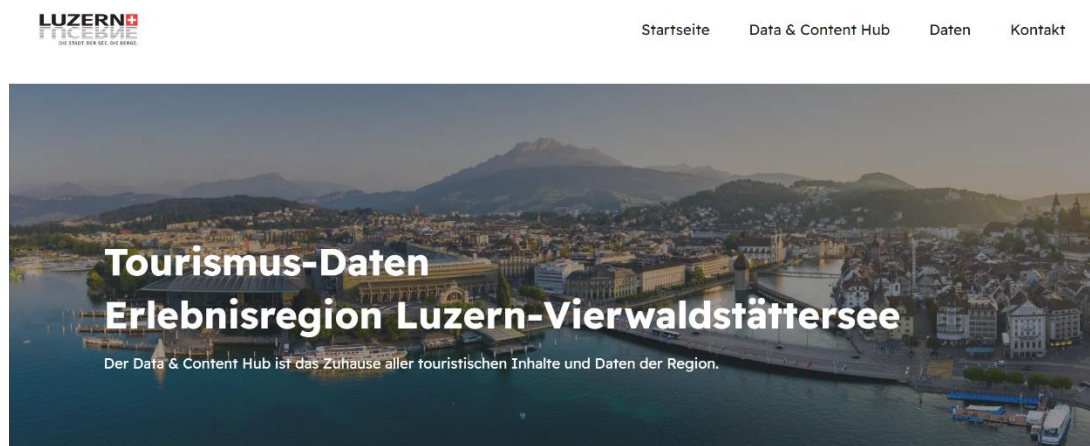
LUZERN
LUCERNE
DIE STADT. DER SEE. DIE BERGE.

Startseite Data & Content Hub Daten Kontakt

Tourismus-Daten
Erlebnisregion Luzern-Vierwaldstättersee

Der Data & Content Hub ist das Zuhause aller touristischen Inhalte und Daten der Region.